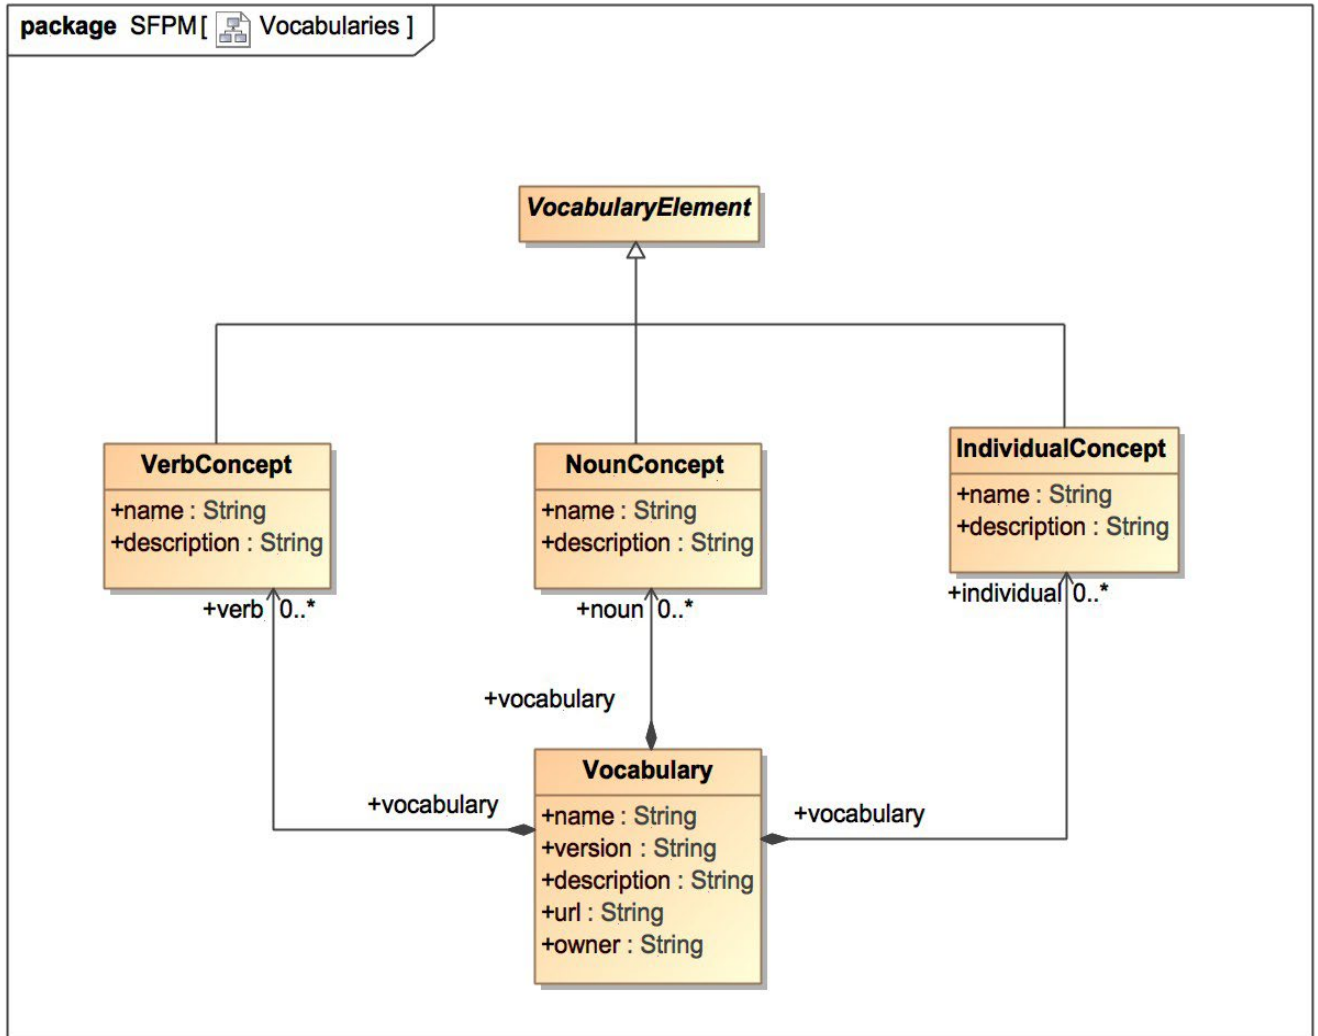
package SFPM [ Vocabularies ]

VocabularyElement

VerbConcept
+name : String
+description : String

NounConcept
+name : String
+description : String

IndividualConcept
+name : String
+description : String

+verb 0..*

+noun 0..*

+individual 0..*

+vocabulary

+vocabulary

+vocabulary

Vocabulary
+name : String
+version : String
+description : String
+url : String
+owner : String